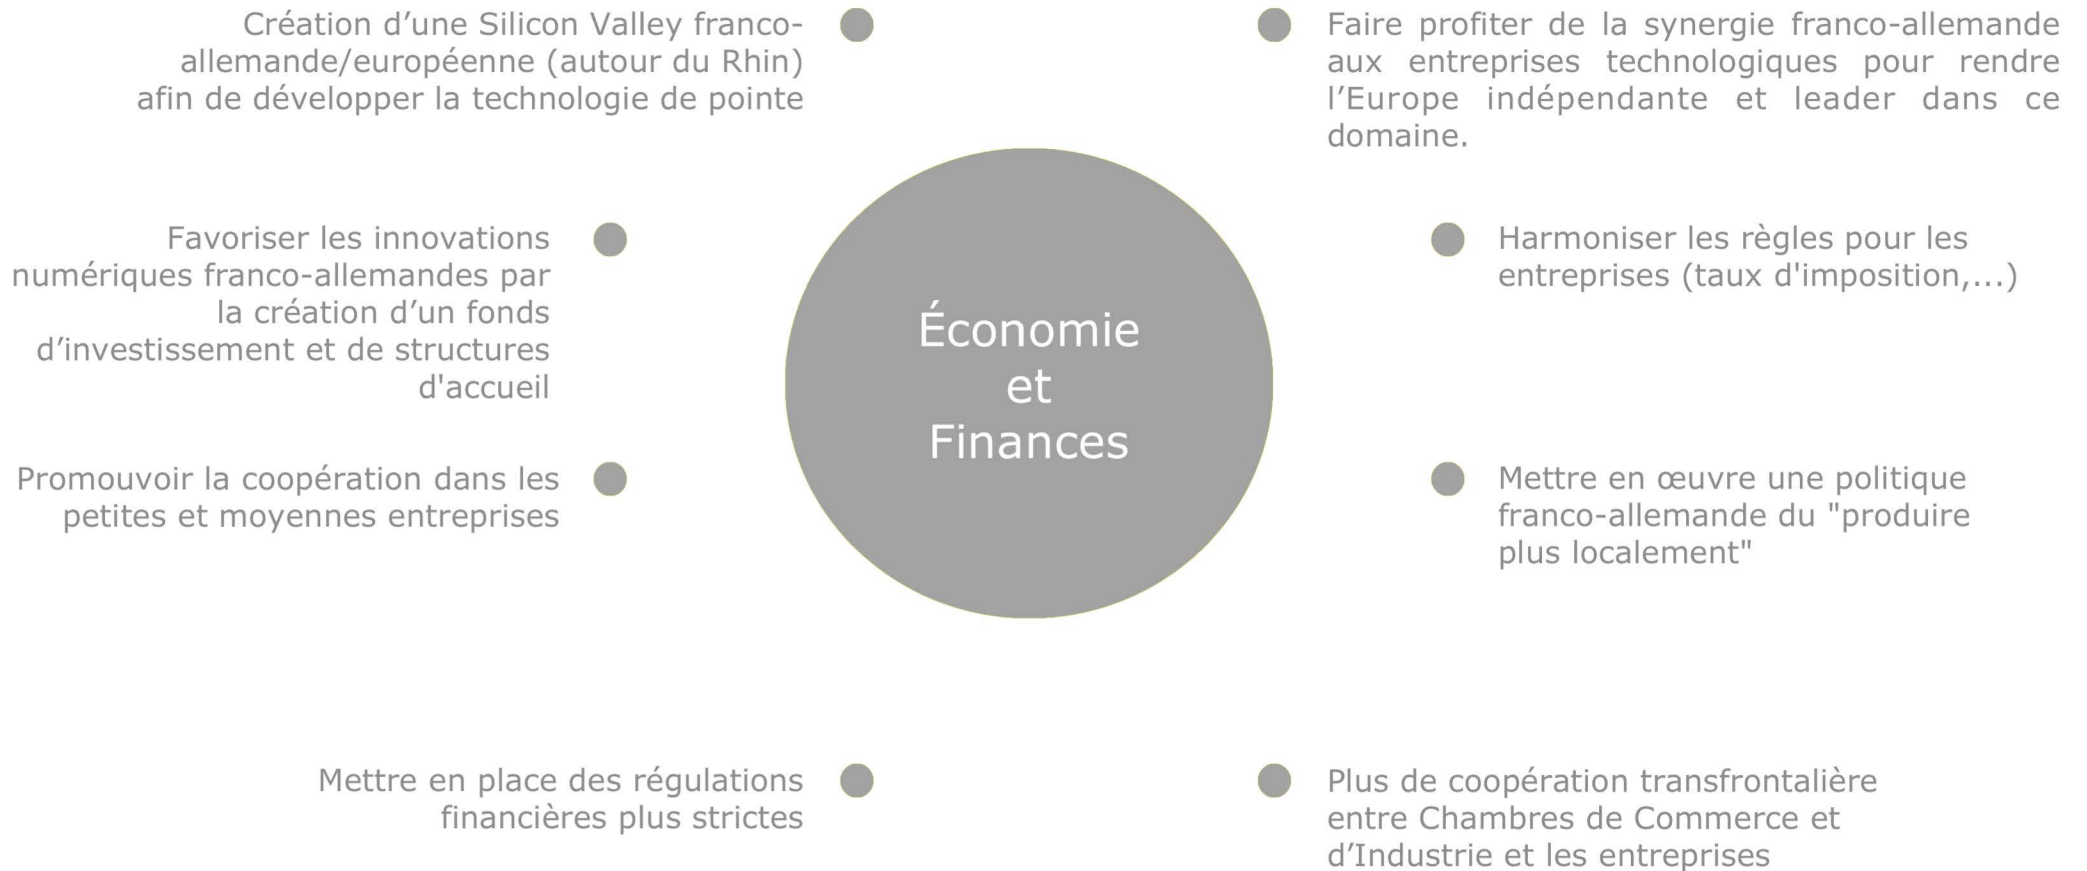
Création d’une Silicon Valley franco-allemande/européenne (autour du Rhin) afin de développer la technologie de pointe

Faire profiter de la synergie franco-allemande aux entreprises technologiques pour rendre l’Europe indépendante et leader dans ce domaine.

Favoriser les innovations numériques franco-allemandes par la création d’un fonds d’investissement et de structures d'accueil

Harmoniser les règles pour les entreprises (taux d'imposition,...)

Économie et Finances

Promouvoir la coopération dans les petites et moyennes entreprises

Mettre en œuvre une politique franco-allemande du "produire plus localement"

Mettre en place des régulations financières plus strictes

Plus de coopération transfrontalière entre Chambres de Commerce et d’Industrie et les entreprises